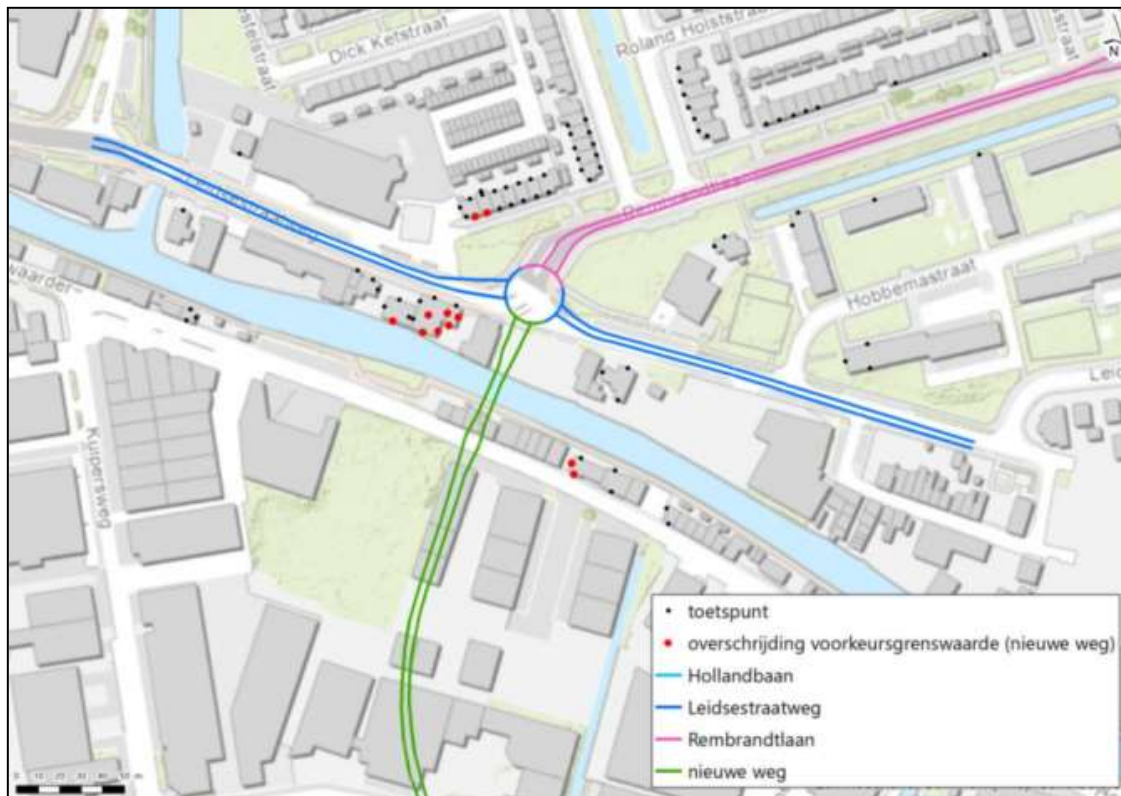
Dick Ketstraat
Roland Holststraat
N
Hobbemastraat
Leid
waarder-
Kuipersweg

toetspunt
overschrijding voorkeursgrenswaarde (nieuwe weg)
Hollandbaan
Leidsestraatweg
Rembrandtlaan
nieuwe weg

0 10 20 30 40 50 m